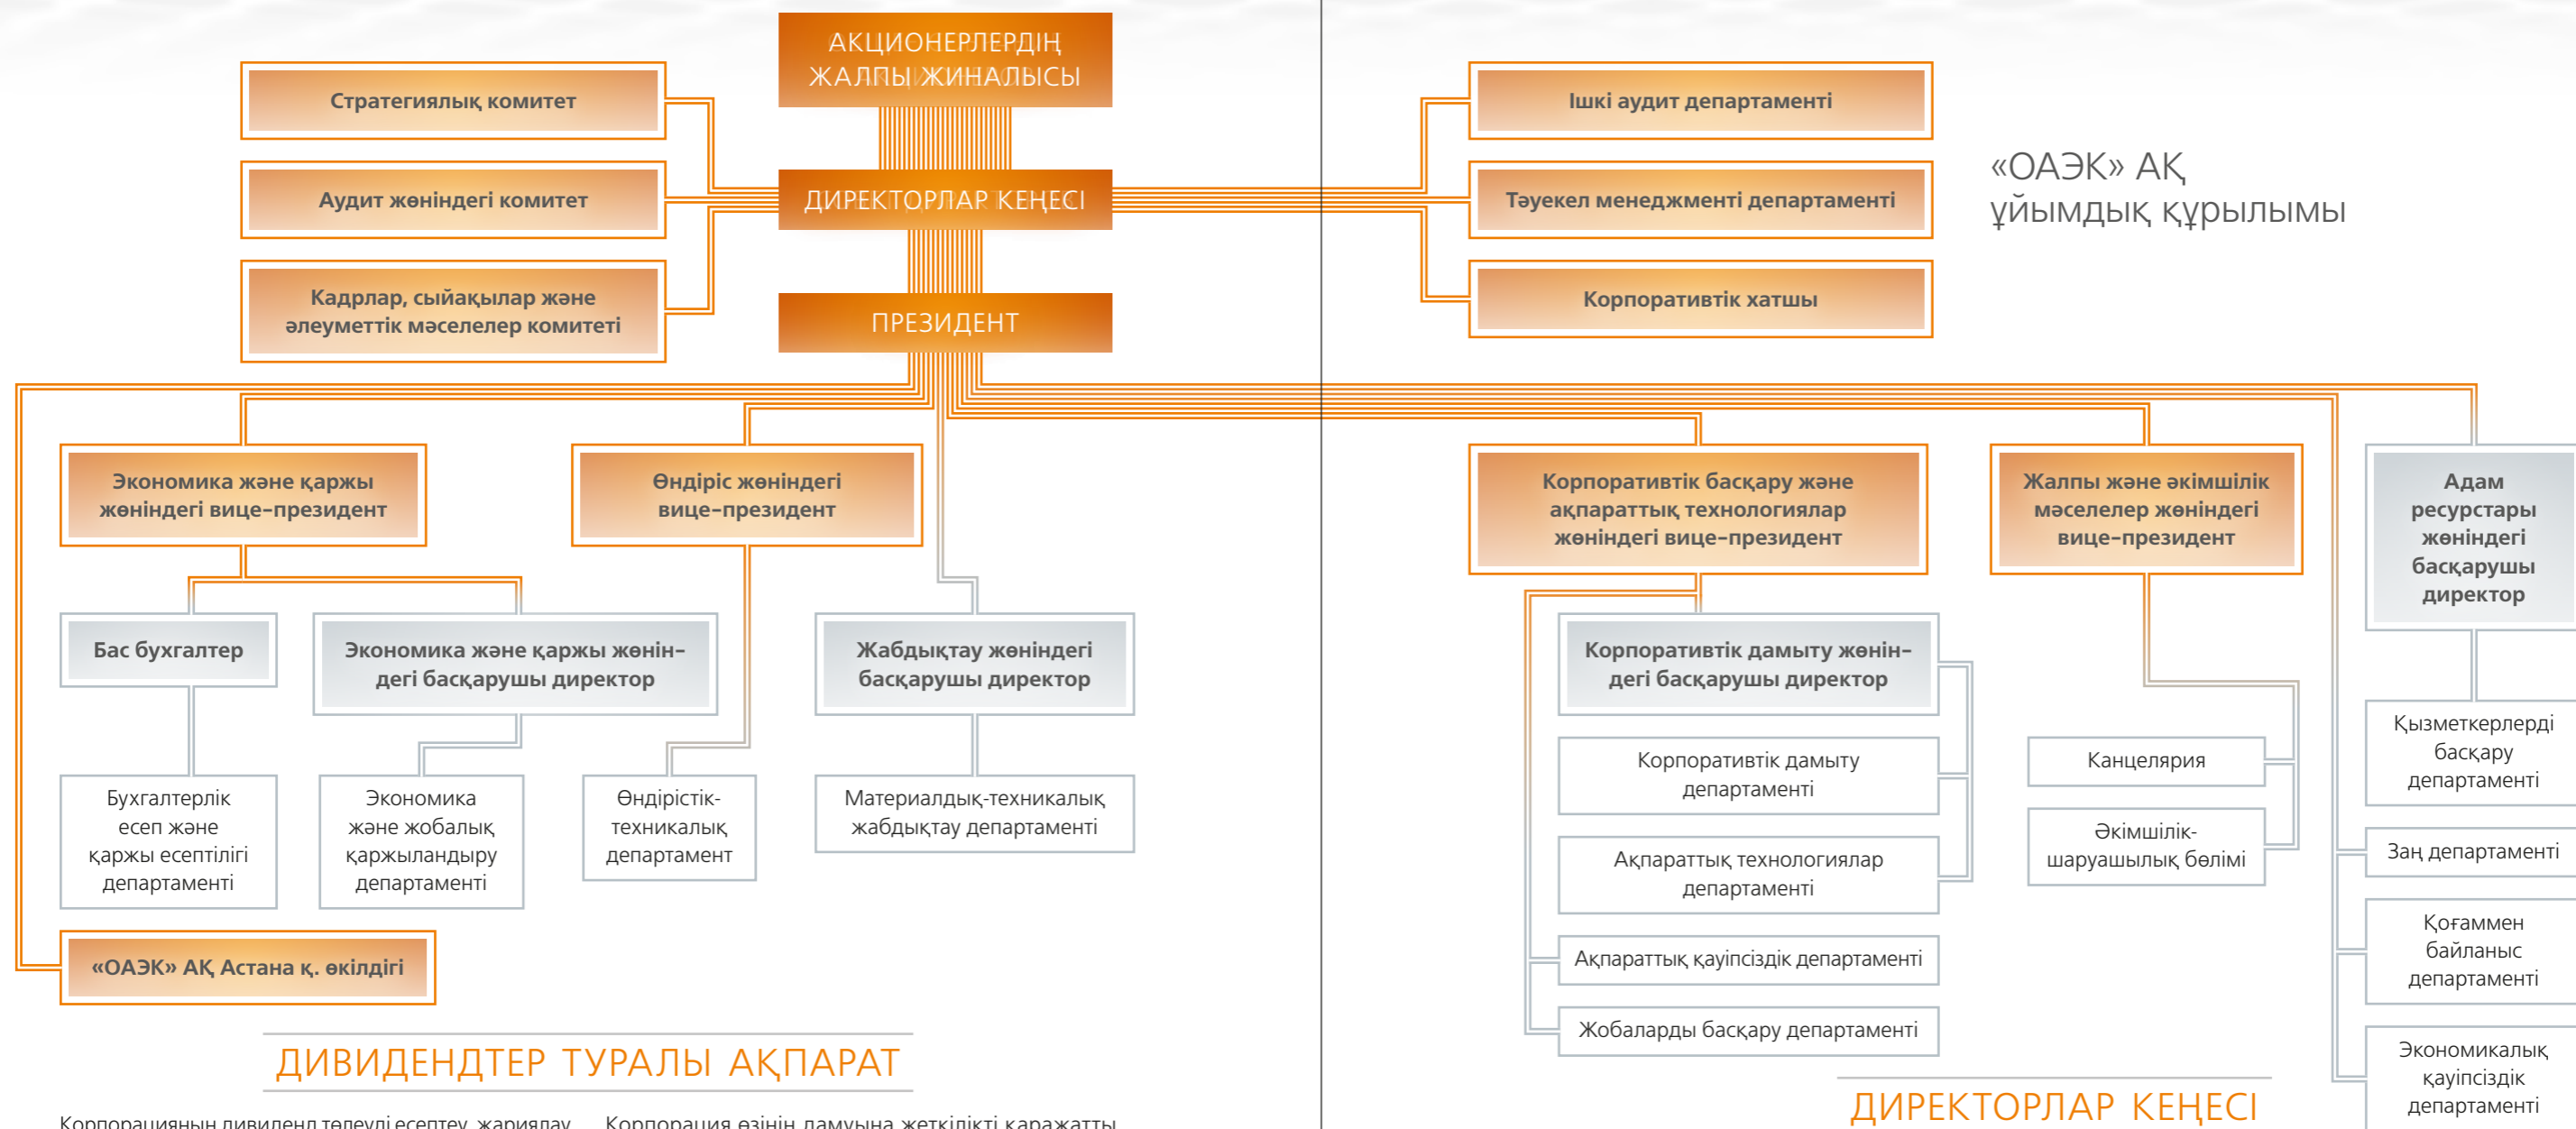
АКЦИОНЕРЛЕРДІҢ ЖАЛПЫ ЖИНАЛЫСЫ

Стратегиялық комитет

Аудит жөніндегі комитет

Кадрлар, сыйақылар және әлеуметтік мәселелер комитеті

ДИРЕКТОРЛАР КЕҢЕСІ

ПРЕЗИДЕНТ

Ішкі аудит департаменті

Тәуекел менеджменті департаменті

Корпоративтік хатшы

«ОАЭК» АҚ ұйымдық құрылымы

Экономика және қаржы жөніндегі вице-президент

Өндіріс жөніндегі вице-президент

Корпоративтік басқару және ақпараттық технологиялар жөніндегі вице-президент

Жалпы және әкімшілік мәселелер жөніндегі вице-президент

Адам ресурстары жөніндегі басқарушы директор

Бас бухгалтер

Экономика және қаржы жөніндегі басқарушы директор

Жабдықтау жөніндегі басқарушы директор

Корпоративтік дамыту жөніндегі басқарушы директор

Бухгалтерлік есеп және қаржы есептілігі департаменті

Экономика және жобалық қаржыландыру департаменті

Өндірістік-техникалық департамент

Материалдық-техникалық жабдықтау департаменті

Корпоративтік дамыту департаменті

Ақпараттық технологиялар департаменті

Ақпараттық қауіпсіздік департаменті

Жобаларды басқару департаменті

Канцелярия

Әкімшілік-шаруашылық бөлімі

Қызметкерлерді басқару департаменті

Заң департаменті

Қоғаммен байланыс департаменті

Экономикалық қауіпсіздік департаменті

«ОАЭК» АҚ Астана қ. өкілдігі

ДИВИДЕНДТЕР ТУРАЛЫ АҚПАРАТ

ДИРЕКТОРЛАР КЕҢЕСІ

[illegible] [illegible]